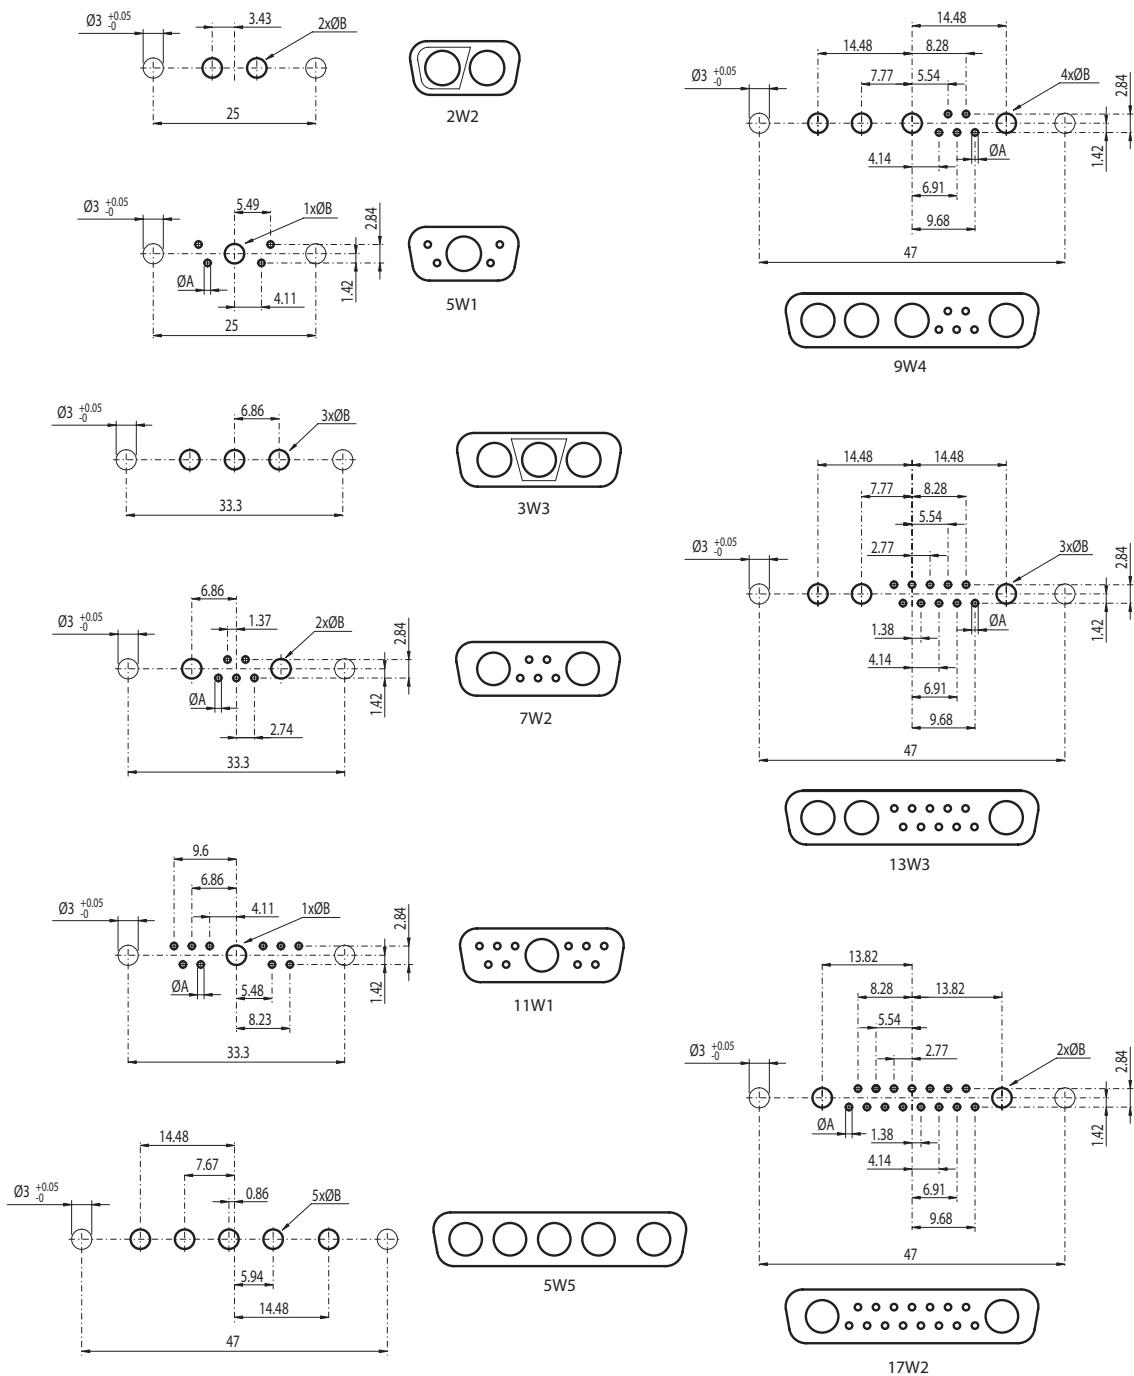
Ø3 $^{+0.05}_{-0}$
3.43
2xØB
25
2W2

Ø3 $^{+0.05}_{-0}$
5.49
1xØB
2.84
ØA
1.42
4.11
25
5W1

Ø3 $^{+0.05}_{-0}$
6.86
3xØB
33.3
3W3

Ø3 $^{+0.05}_{-0}$
6.86
1.37
2xØB
2.84
ØA
1.42
2.74
33.3
7W2

9.6
6.86
Ø3 $^{+0.05}_{-0}$
4.11
1xØB
2.84
ØA
1.42
5.48
8.23
33.3
11W1

14.48
7.67
Ø3 $^{+0.05}_{-0}$
0.86
5xØB
5.94
14.48
47
5W5

14.48
14.48
8.28
Ø3 $^{+0.05}_{-0}$
7.77
5.54
4xØB
2.84
1.42
ØA
4.14
6.91
9.68
47
9W4

14.48
14.48
7.77
8.28
5.54
Ø3 $^{+0.05}_{-0}$
2.77
3xØB
2.84
ØA
1.42
1.38
4.14
6.91
9.68
47
13W3

13.82
8.28
13.82
5.54
Ø3 $^{+0.05}_{-0}$
2.77
2xØB
2.84
ØA
1.38
1.42
4.14
6.91
9.68
47
17W2